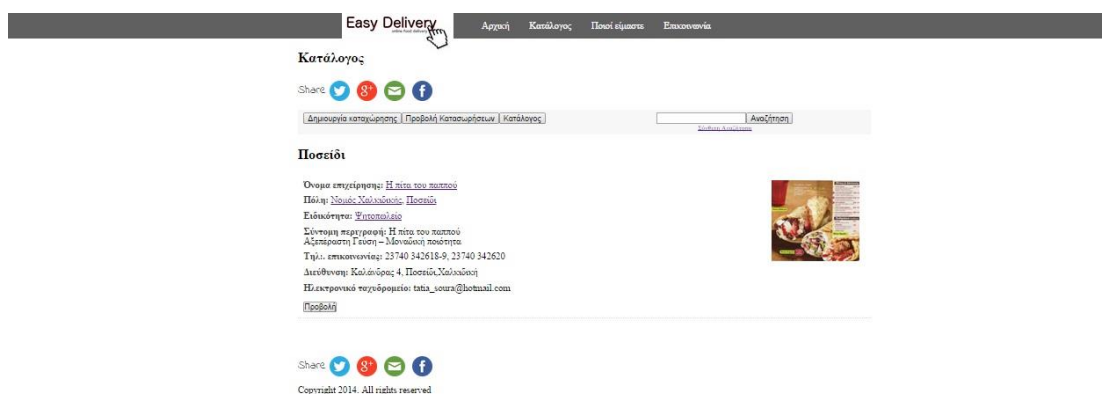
Easy Delivery
online food delivery

Αρχική Κατάλογος Ποιοί είμαστε Επικοινωνία

Κατάλογος

Share

Δημιουργία καταχώρησης | Προβολή Καταχωρήσεων | Κατάλογος

Αναζήτηση
Σύνθετη Αναζήτηση

Ποσειδι

Όνομα επιχείρησης: Η πίτα του παππού
Πόλη: Νομός Χαλκιδικής, Ποσειδι
Ειδικότητα: Ψητοπωλείο
Σύντομη περιγραφή: Η πίτα του παππού
Αξεπέραστη Γεύση – Μοναδική ποιότητα
Τηλ. επικοινωνίας: 23740 342618-9, 23740 342620
Διεύθυνση: Καλάνδρας 4, Ποσειδι,Χαλκιδική
Ηλεκτρονικό ταχυδρομείο: tatia_soura@hotmail.com

Προβολή

Share

Copyright 2014. All rights reserved